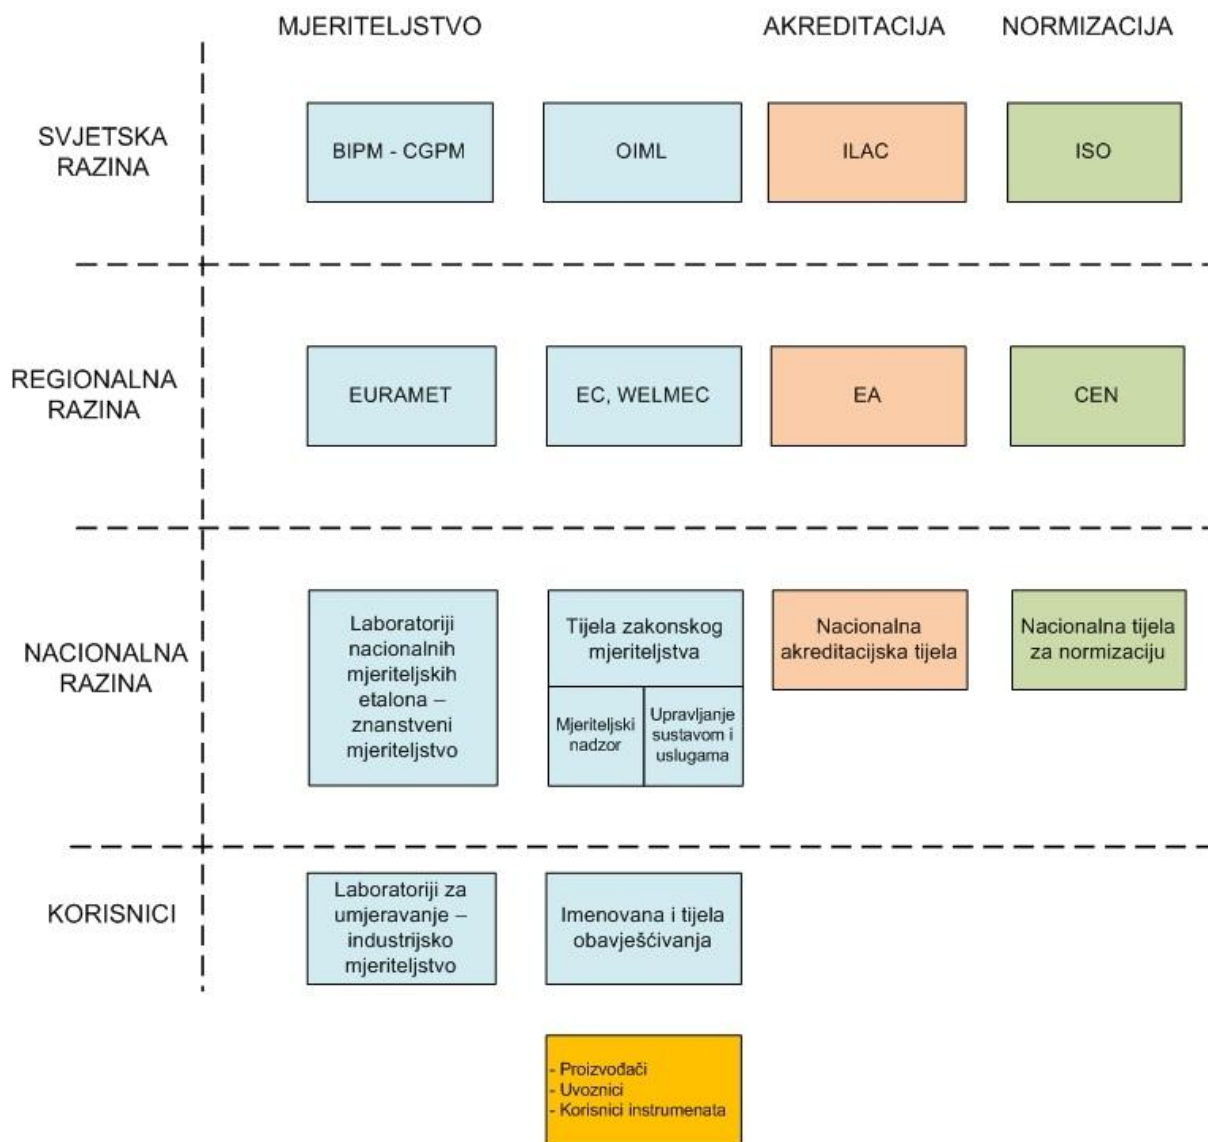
MJERITELJSTVO

AKREDITACIJA

NORMIZACIJA

SVJETSKA RAZINA

BIPM - CGPM

OIML

ILAC

ISO

REGIONALNA RAZINA

EURAMET

EC, WELMEC

EA

CEN

NACIONALNA RAZINA

Laboratoriji nacionalnih mjeriteljskih etalona – znanstveni mjeriteljstvo

Tijela zakonskog mjeriteljstva

Mjeriteljski nadzor

Upravljanje sustavom i uslugama

Nacionalna akreditacijska tijela

Nacionalna tijela za normizaciju

KORISNICI

Laboratoriji za umjeravanje – industrijsko mjeriteljstvo

Imenovana i tijela obavješćivanja

- Proizvođači
- Uvoznici
- Korisnici instrumenata